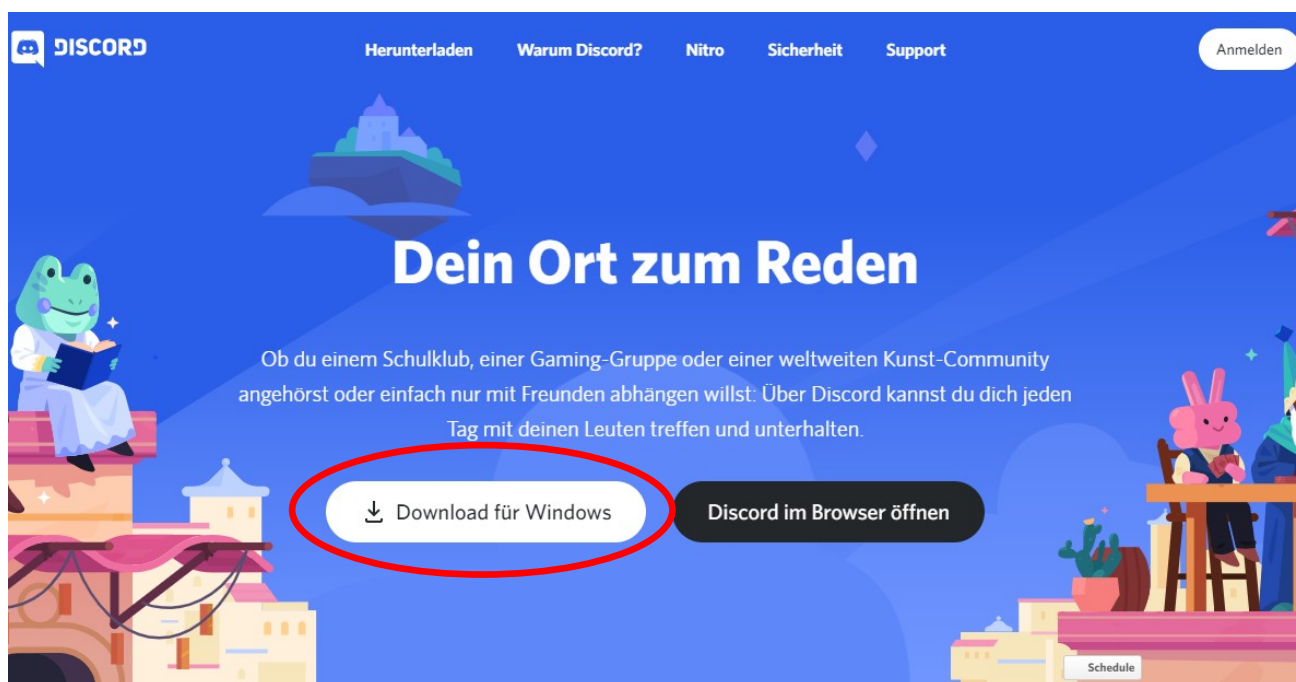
DISCORD

Herunterladen Warum Discord? Nitro Sicherheit Support

Anmelden

Dein Ort zum Reden

Ob du einem Schulklub, einer Gaming-Gruppe oder einer weltweiten Kunst-Community angehörst oder einfach nur mit Freunden abhängen willst: Über Discord kannst du dich jeden Tag mit deinen Leuten treffen und unterhalten.

Download für Windows

Discord im Browser öffnen

Schedule